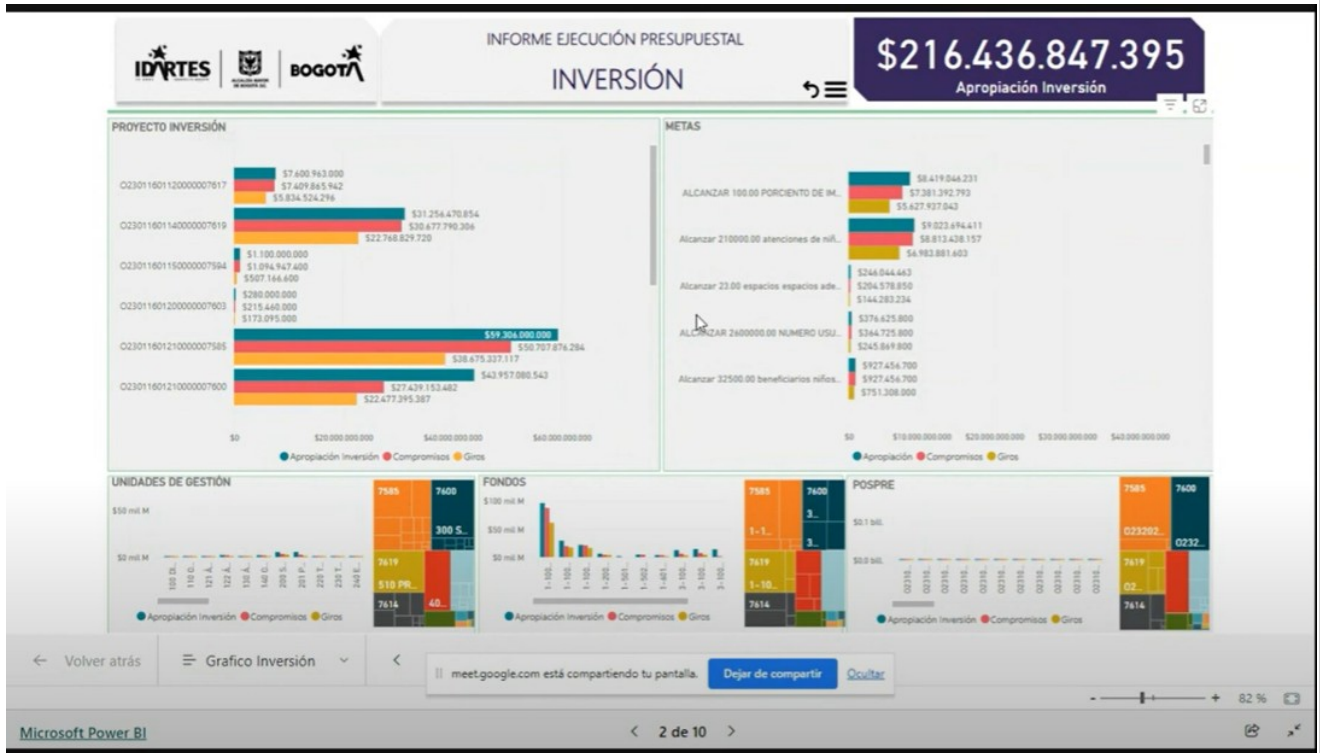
IDARTES | BOGOTA

INFORME EJECUCIÓN PRESUPUESTAL
INVERSIÓN

$216.436.847.395
Apropiación Inversión

PROYECTO INVERSIÓN

O23011601120000007617 $7.600.963.000 $7.409.865.942 $5.834.524.296
O23011601140000007619 $31.256.470.854 $30.677.790.306 $22.768.829.720
O23011601150000007594 $1.100.000.000 $1.094.947.400 $507.166.600
O23011601200000007603 $280.000.000 $215.460.000 $173.095.000
O23011601210000007585 $59.306.000.000 $50.707.876.284 $38.675.337.117
O23011601210000007600 $43.957.080.543 $27.439.153.482 $22.477.395.387

$0 $20.000.000.000 $40.000.000.000 $60.000.000.000

Apropiación Inversión Compromisos Giros

METAS

ALCANZAR 100.00 PORCIENTO DE IM... $8.419.046.231 $7.381.392.793 $5.627.937.043
Alcanzar 210000.00 atenciones de niñ... $9.023.694.411 $8.813.438.157 $6.983.881.603
Alcanzar 23.00 espacios espacios ade... $246.044.463 $204.578.850 $144.283.234
ALCANZAR 2600000.00 NUMERO USU... $376.625.800 $364.725.800 $245.869.800
Alcanzar 32500.00 beneficiarios niños... $927.456.700 $927.456.700 $751.308.000

$0 $10.000.000.000 $20.000.000.000 $30.000.000.000 $40.000.000.000

Apropiación Compromisos Giros

UNIDADES DE GESTIÓN
$50 mil M
$0 mil M
100 D... 110 G... 121 Á... 122 Á... 130 A... 140 G... 200 S... 201 P... 220 T... 230 T... 240 E...
7585 7600 300 S... 7619 510 PR... 7614 40...
Apropiación Inversión Compromisos Giros

FONDOS
$100 mil M
$50 mil M
$0 mil M
1-100... 1-100... 1-100... 1-200... 1-501... 1-601... 3-100... 3-100... 3-100...
7585 7600 3... 1-1... 3... 7619 1-10... 7614
Apropiación Inversión Compromisos Giros

POSPRE
$0,1 bill.
$0,0 bill.
O2310... O2310... O2310... O2310... O2310... O2310... O2310... O2310... O2310... O2310...
7585 7600 O23202... O232... 7619 O2... 7614
Apropiación Inversión Compromisos Giros

← Volver atrás
Grafico Inversión
<
meet.google.com está compartiendo tu pantalla. Dejar de compartir Ocultar
- + 82 %
Microsoft Power BI
< 2 de 10 >